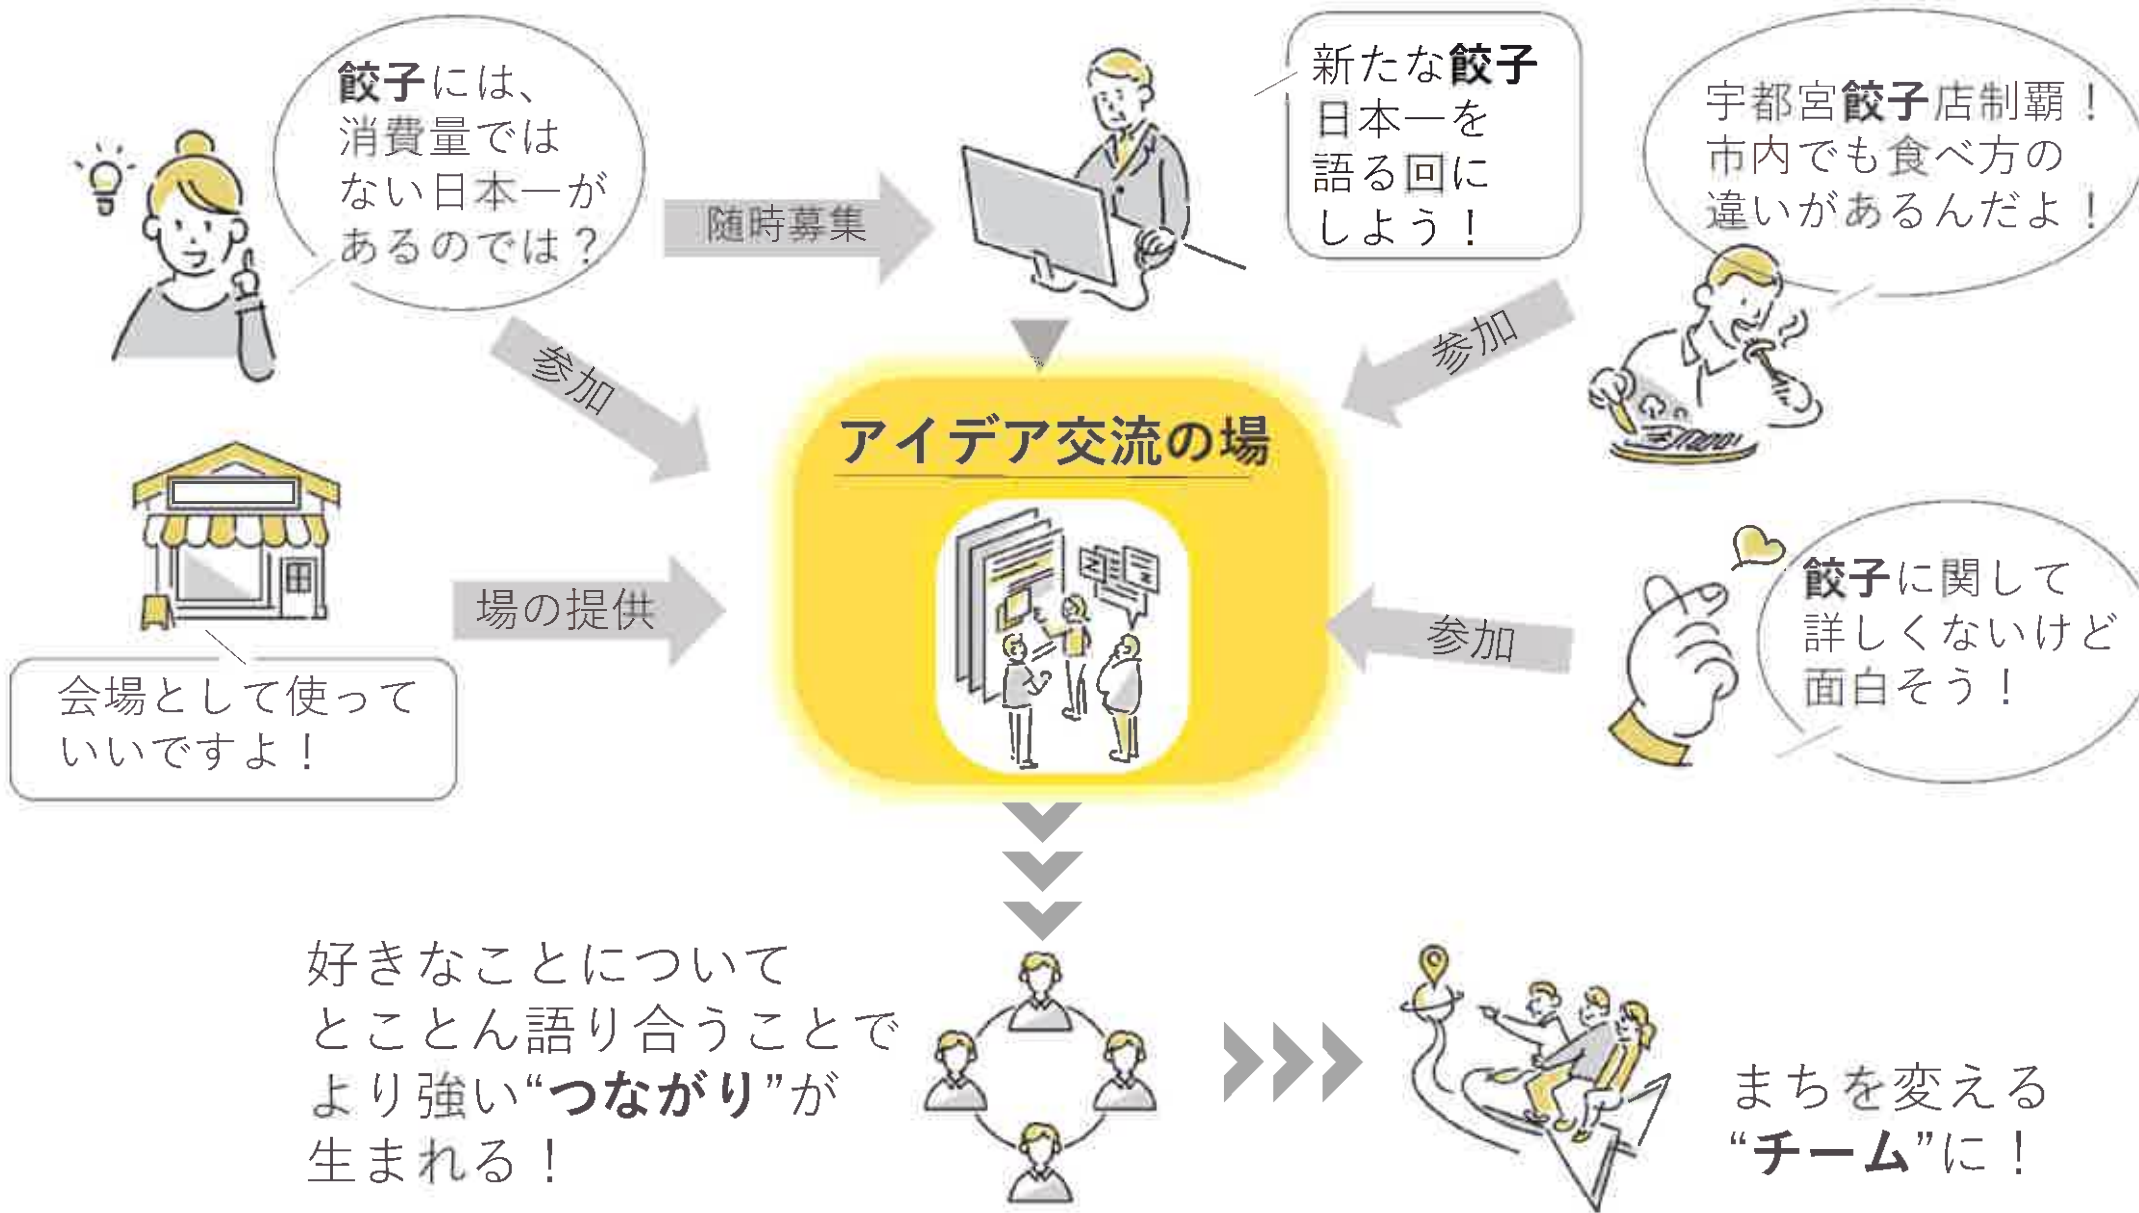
餃子には、消費量ではない日本一があるのでは？

随時募集

新たな餃子日本一を語る回にしよう！

宇都宮餃子店制覇！市内でも食べ方の違いがあるんだよ！

参加

参加

アイデア交流の場

場の提供

参加

餃子に関して詳しくないけど面白そう！

会場として使っていいですよ！

好きなことについてとことん語り合うことでより強い“つながり”が生まれる！

まちを変える“チーム”に！